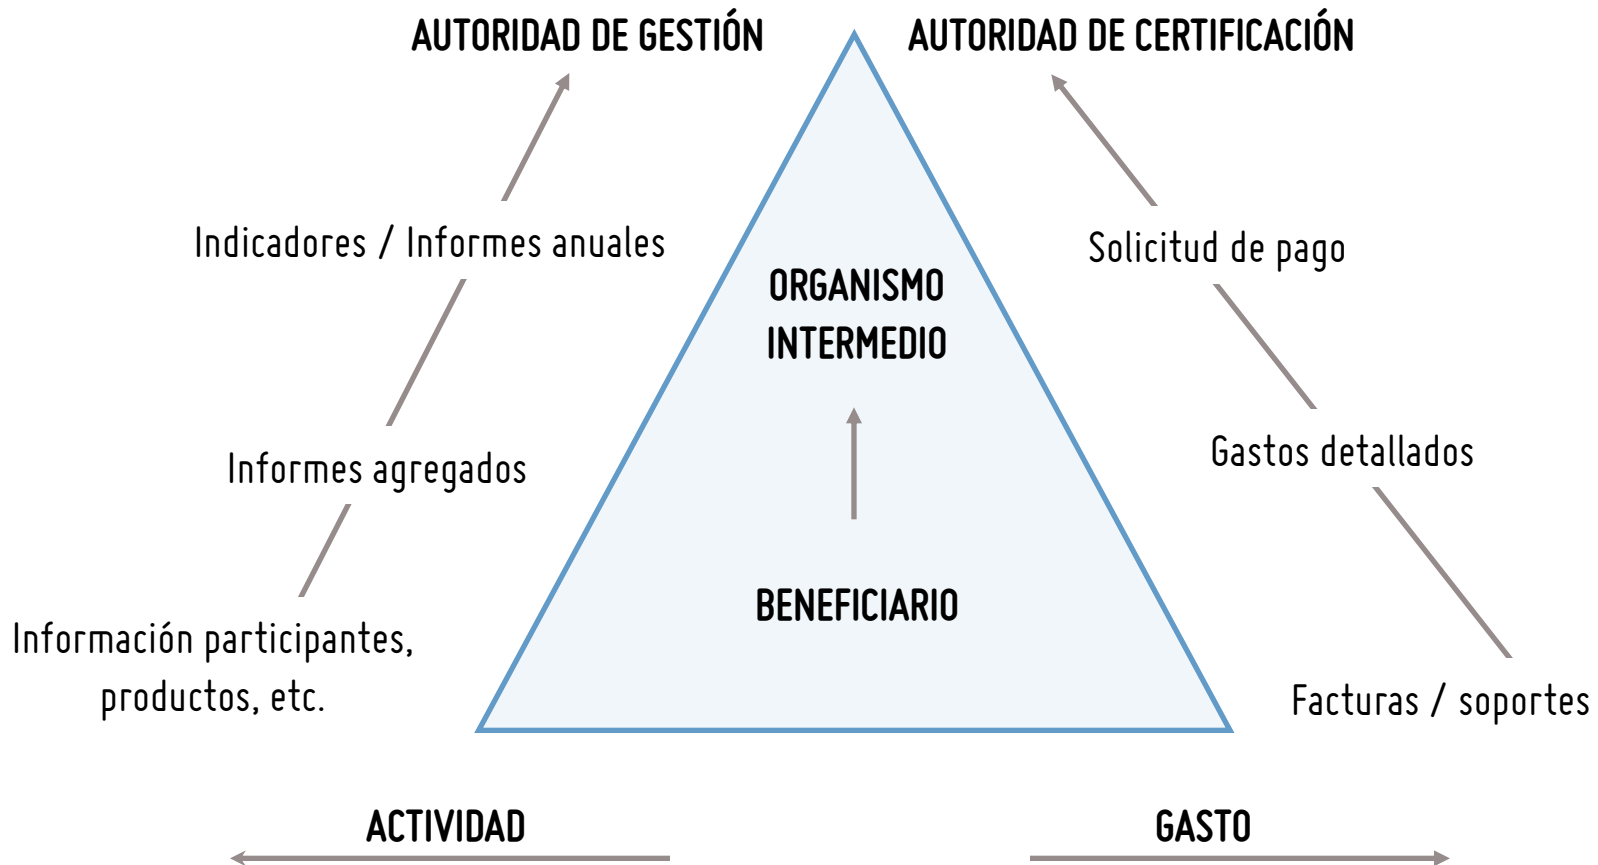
AUTORIDAD DE GESTIÓN

AUTORIDAD DE CERTIFICACIÓN

Indicadores / Informes anuales

Solicitud de pago

ORGANISMO INTERMEDIO

Informes agregados

Gastos detallados

BENEFICIARIO

Información participantes, productos, etc.

Facturas / soportes

ACTIVIDAD

GASTO